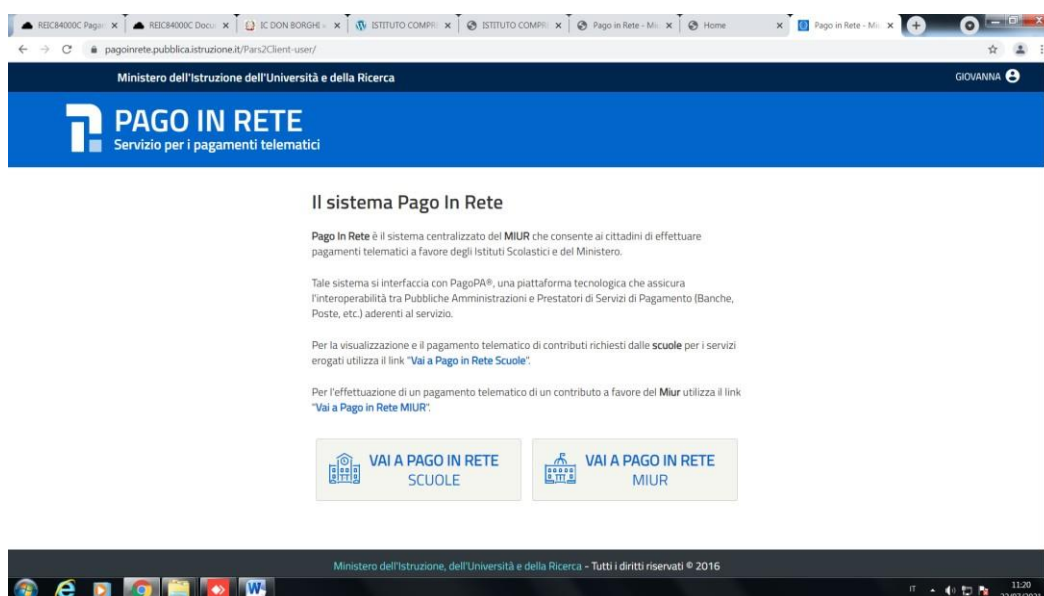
REIC84000C Paga × | REIC84000C Docu × | IC DON BORGHI × | ISTITUTO COMPR × | ISTITUTO COMPR × | Pago in Rete - Mi × | Home × | Pago in Rete - Mi ×

pagoinrete.pubblica.istruzione.it/Pars2Client-user/

Ministero dell'Istruzione dell'Università e della Ricerca

GIOVANNA

PAGO IN RETE
Servizio per i pagamenti telematici

Il sistema Pago In Rete

Pago In Rete è il sistema centralizzato del MIUR che consente ai cittadini di effettuare pagamenti telematici a favore degli Istituti Scolastici e del Ministero.

Tale sistema si interfaccia con PagoPA®, una piattaforma tecnologica che assicura l'interoperabilità tra Pubbliche Amministrazioni e Prestatori di Servizi di Pagamento (Banche, Poste, etc.) aderenti al servizio.

Per la visualizzazione e il pagamento telematico di contributi richiesti dalle scuole per i servizi erogati utilizza il link "Vai a Pago in Rete Scuole".

Per l'effettuazione di un pagamento telematico di un contributo a favore del Miur utilizza il link "Vai a Pago in Rete MIUR".

VAI A PAGO IN RETE SCUOLE

VAI A PAGO IN RETE MIUR

Ministero dell'Istruzione, dell'Università e della Ricerca - Tutti i diritti riservati © 2016

IT 11:20
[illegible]